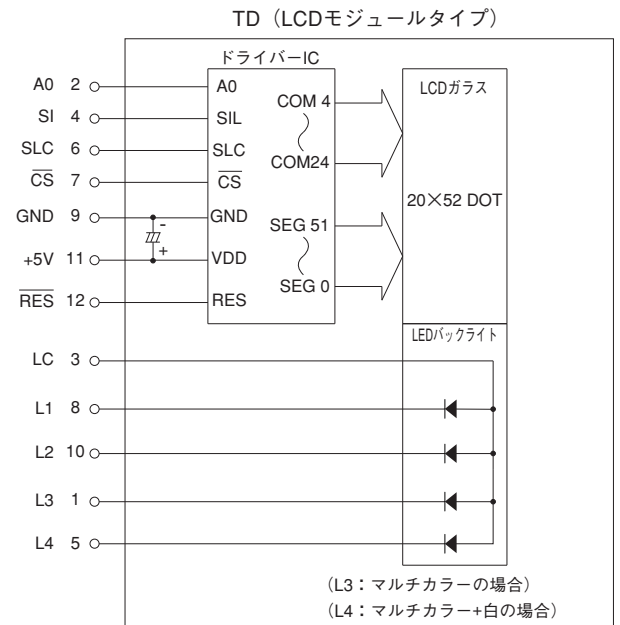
TD（LCDモジュールタイプ）

ドライバーIC

A0 2
SI 4
SLC 6
$\overline{CS}$ 7
GND 9
+5V 11
$\overline{RES}$ 12

A0
SIL
SLC
$\overline{CS}$
GND
VDD
RES

COM 4
COM24
SEG 51
SEG 0

-
+

LCDガラス

20×52 DOT

LEDバックライト

LC 3
L1 8
L2 10
L3 1
L4 5

（L3：マルチカラーの場合）
（L4：マルチカラー+白の場合）